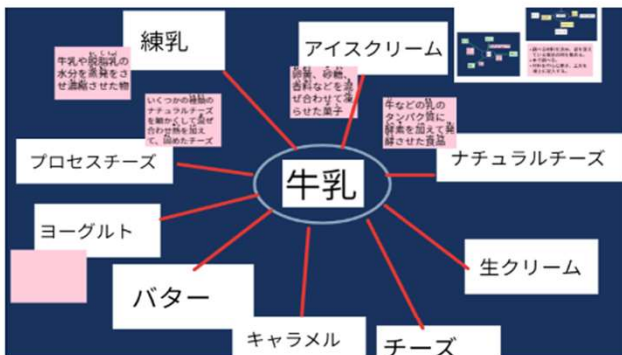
練乳

牛乳や脱脂乳の水分を蒸発させ濃縮させた物

アイスクリーム

卵黄、砂糖、香料などを混ぜ合わせて凍らせた菓子

いくつかの種類のナチュラルチーズを細かくして混ぜ合わせ熱を加えて、固めたチーズ

牛などの乳のタンパク質に酵素を加えて発酵させた食品

プロセスチーズ

牛乳

ナチュラルチーズ

ヨーグルト

生クリーム

バター

キャラメル

チーズ

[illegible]